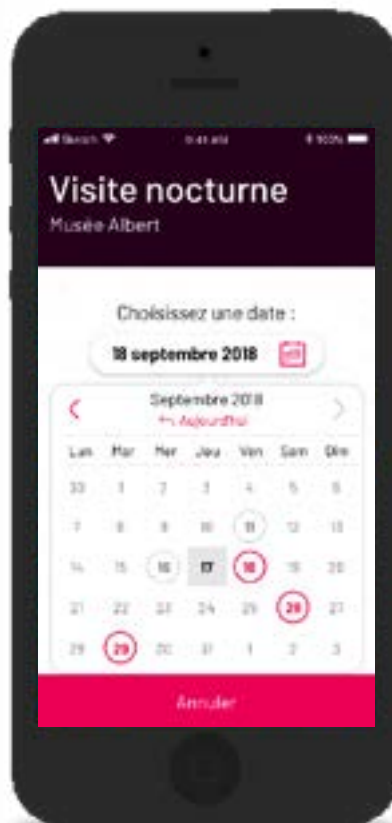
Sketch 9:41 AM 100%

Visite nocturne
Musée Albert

Choisissez une date :

18 septembre 2018

Septembre 2018
Aujourd'hui

| Lun | Mar | Mer | Jeu | Ven | Sam | Dim |
|---|---|---|---|---|---|---|
| 30 | 1 | 2 | 3 | 4 | 5 | 6 |
| 7 | 8 | 9 | 10 | 11 | 12 | 13 |
| 14 | 15 | 16 | 17 | 18 | 19 | 20 |
| 21 | 22 | 23 | 24 | 25 | 26 | 27 |
| 28 | 29 | 30 | 31 | 1 | 2 | 3 |

Annuler